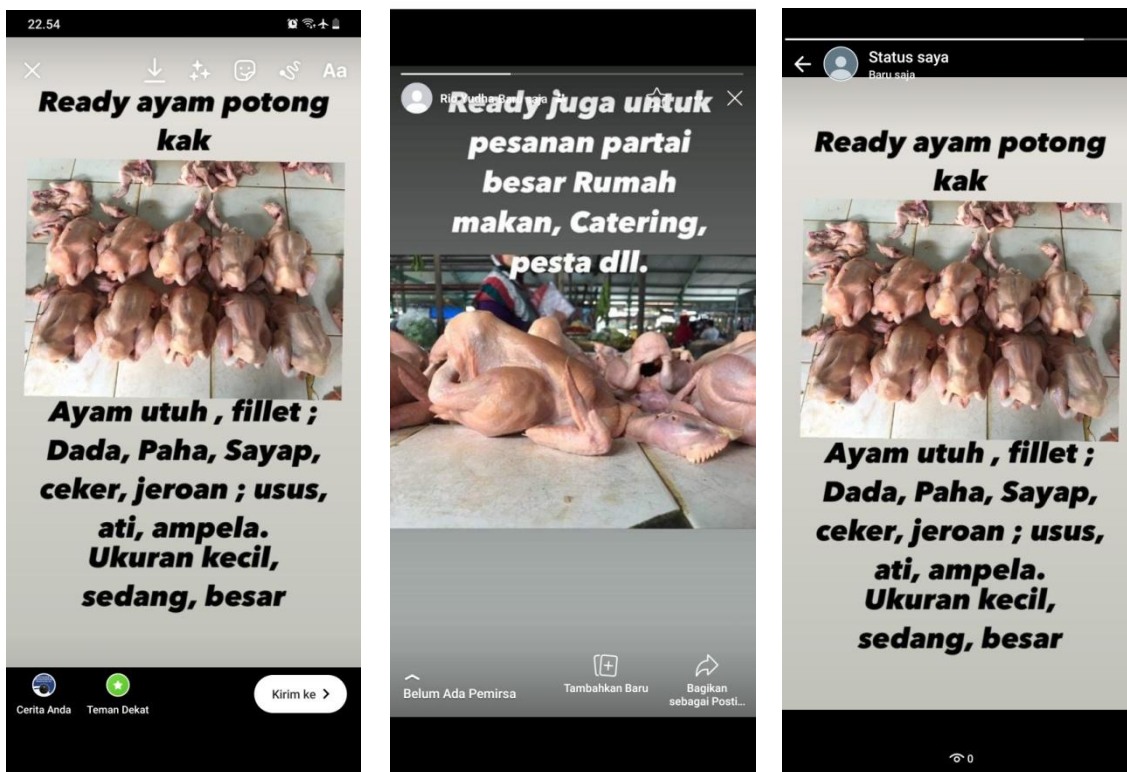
22.54

Aa

Ready ayam potong kak

Ayam utuh , fillet ; Dada, Paha, Sayap, ceker, jeroan ; usus, ati, ampela. Ukuran kecil, sedang, besar

Cerita Anda

Teman Dekat

Kirim ke

Ri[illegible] Budha Ba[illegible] saja

Ready juga untuk pesanan partai besar Rumah makan, Catering, pesta dll.

Belum Ada Pemirsa

Tambahkan Baru

Bagikan sebagai Posti...

Status saya

Baru saja

Ready ayam potong kak

Ayam utuh , fillet ; Dada, Paha, Sayap, ceker, jeroan ; usus, ati, ampela. Ukuran kecil, sedang, besar

0